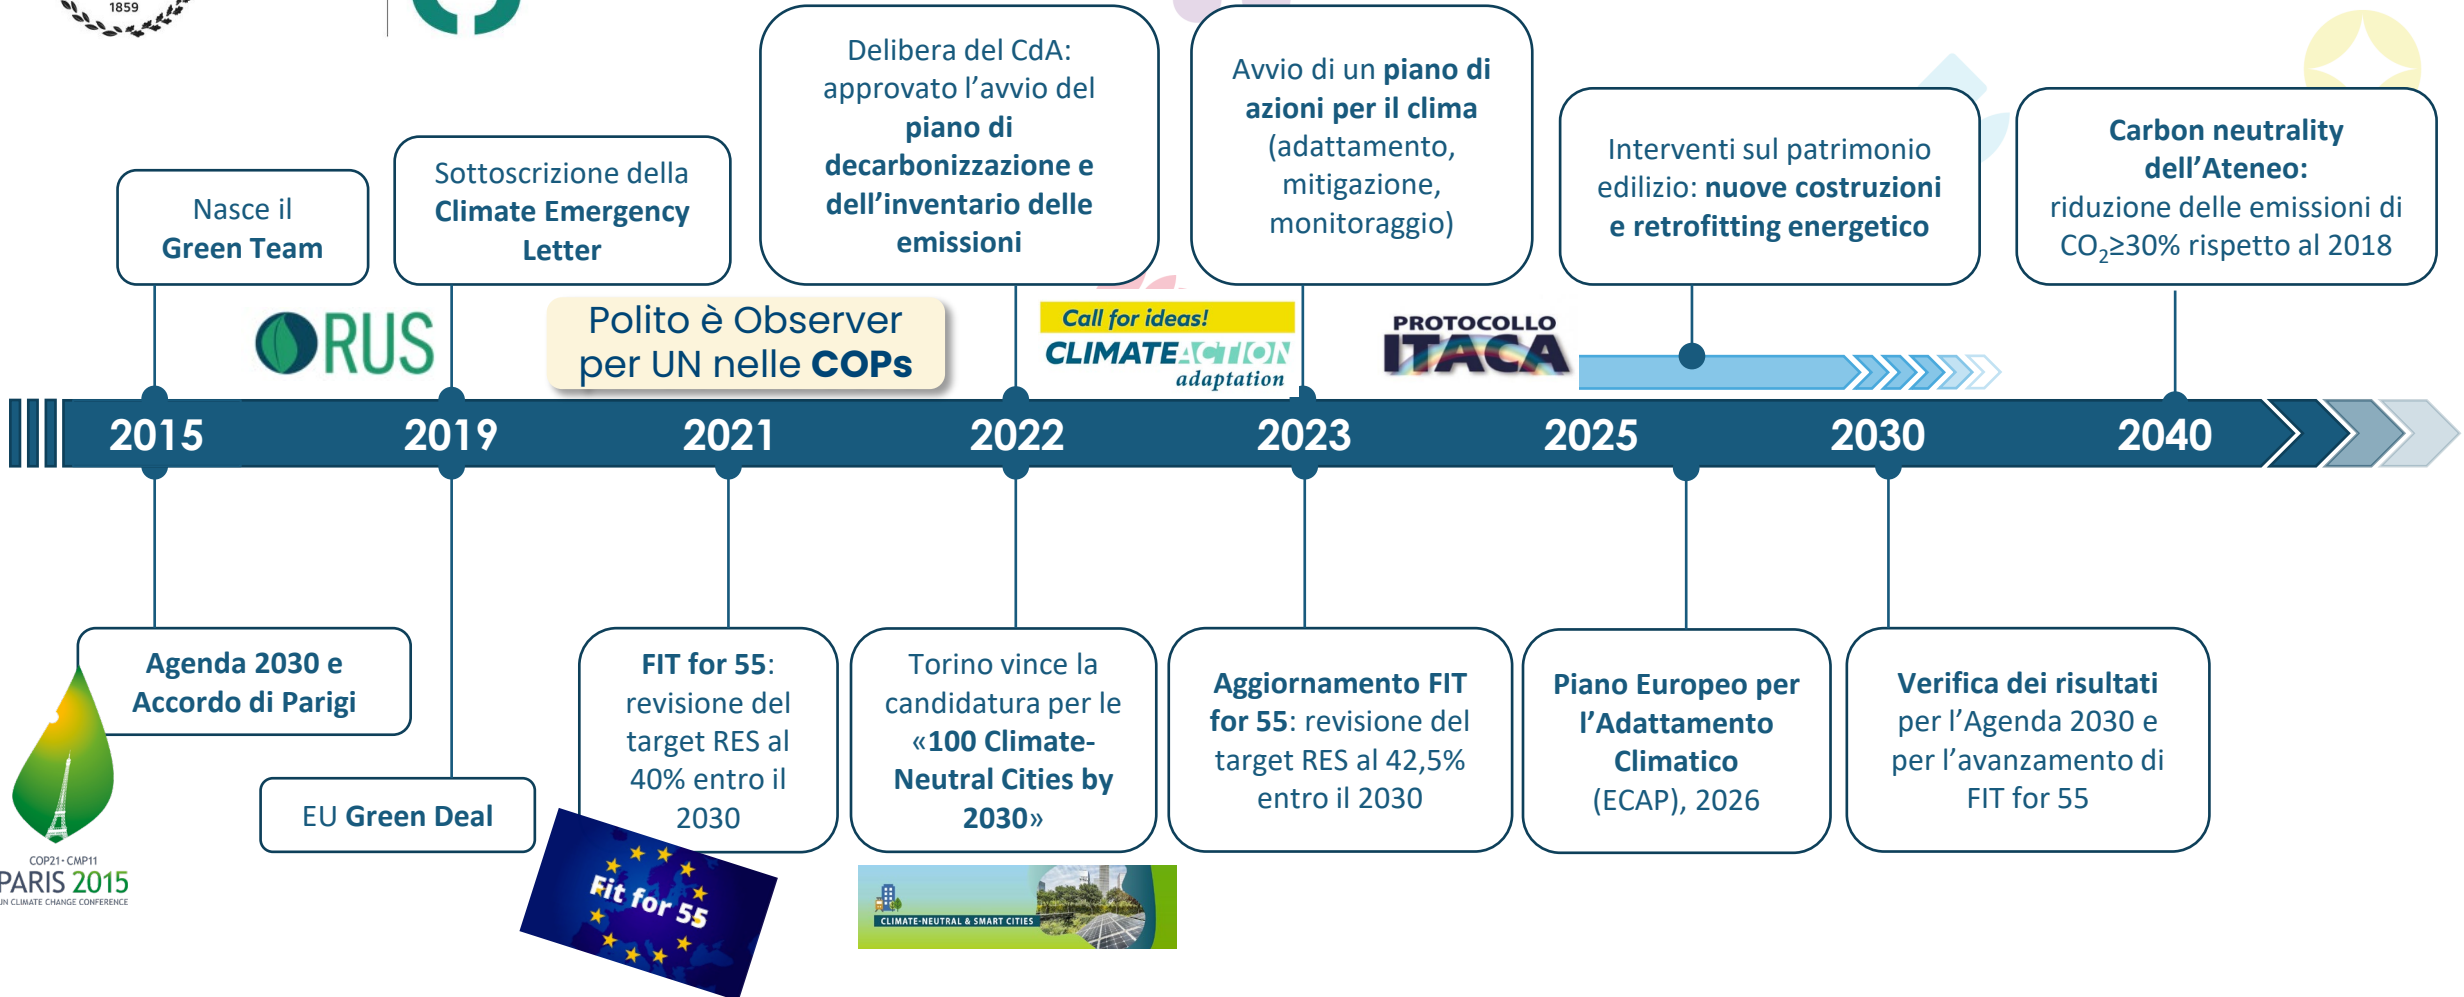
1859

Nasce il Green Team

Sottoscrizione della Climate Emergency Letter

Delibera del CdA: approvato l'avvio del piano di decarbonizzazione e dell'inventario delle emissioni

Avvio di un piano di azioni per il clima (adattamento, mitigazione, monitoraggio)

Interventi sul patrimonio edilizio: nuove costruzioni e retrofitting energetico

Carbon neutrality dell'Ateneo: riduzione delle emissioni di $CO_2$≥30% rispetto al 2018

RUS

Polito è Observer per UN nelle COPs

Call for ideas! CLIMATE ACTION adaptation

PROTOCOLLO ITACA

2015 2019 2021 2022 2023 2025 2030 2040

Agenda 2030 e Accordo di Parigi

COP21·CMP11 PARIS 2015 UN CLIMATE CHANGE CONFERENCE

EU Green Deal

FIT for 55: revisione del target RES al 40% entro il 2030

Fit for 55

Torino vince la candidatura per le «100 Climate-Neutral Cities by 2030»

CLIMATE-NEUTRAL & SMART CITIES

Aggiornamento FIT for 55: revisione del target RES al 42,5% entro il 2030

Piano Europeo per l'Adattamento Climatico (ECAP), 2026

Verifica dei risultati per l'Agenda 2030 e per l'avanzamento di FIT for 55